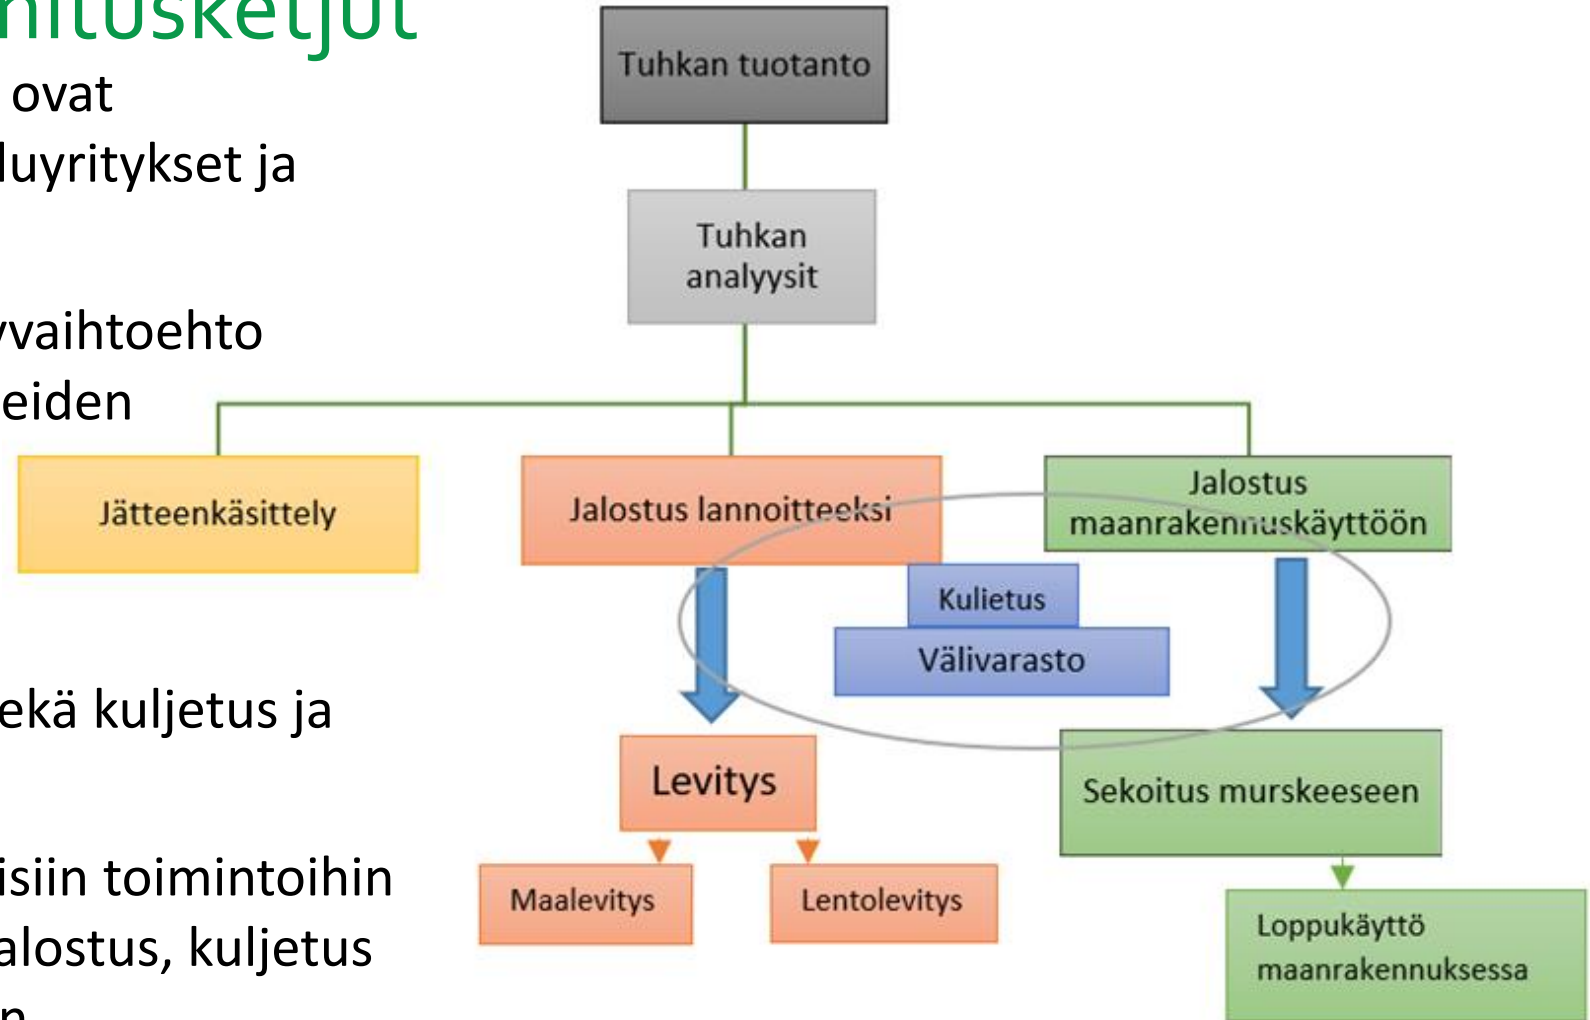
nitusketjut
ovat
luyritykset ja

vaihtoehto
eiden

ekä kuljetus ja

isiin toimintoihin
alostus, kuljetus
n

Tuhkan tuotanto

Tuhkan analyysit

Jätteenkäsittely

Jalostus lannoitteeksi

Jalostus maanrakennuskäyttöön

Kulietus

Välivarasto

Levitys

Maalevitys

Lentolevitys

Sekoitus murskeeseen

Loppukäyttö maanrakennuksessa